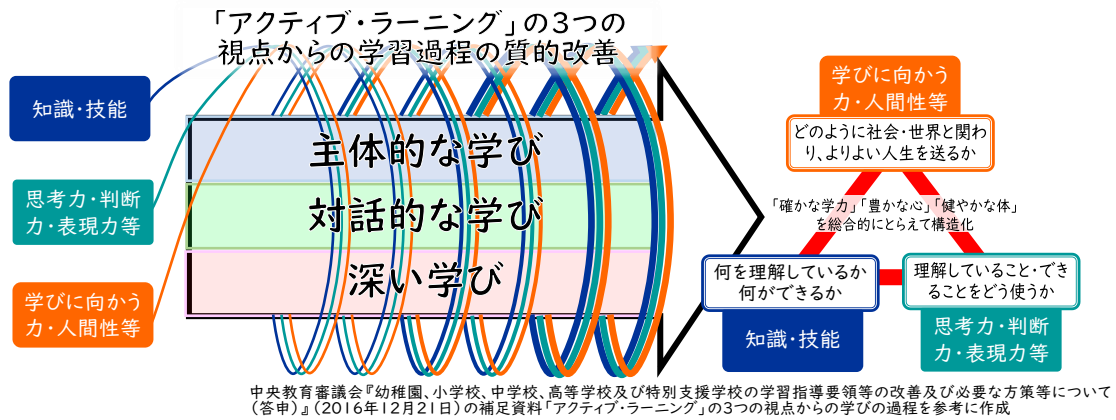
「アクティブ・ラーニング」の３つの視点からの学習過程の質的改善

知識・技能

思考力・判断力・表現力等

学びに向かう力・人間性等

主体的な学び

対話的な学び

深い学び

学びに向かう力・人間性等

どのように社会・世界と関わり、よりよい人生を送るか

「確かな学力」「豊かな心」「健やかな体」を総合的にとらえて構造化

何を理解しているか何ができるか

知識・技能

理解していること・できることをどう使うか

思考力・判断力・表現力等

中央教育審議会『幼稚園、小学校、中学校、高等学校及び特別支援学校の学習指導要領等の改善及び必要な方策等について（答申）』（2016年12月21日）の補足資料「アクティブ・ラーニング」の３つの視点からの学びの過程を参考に作成